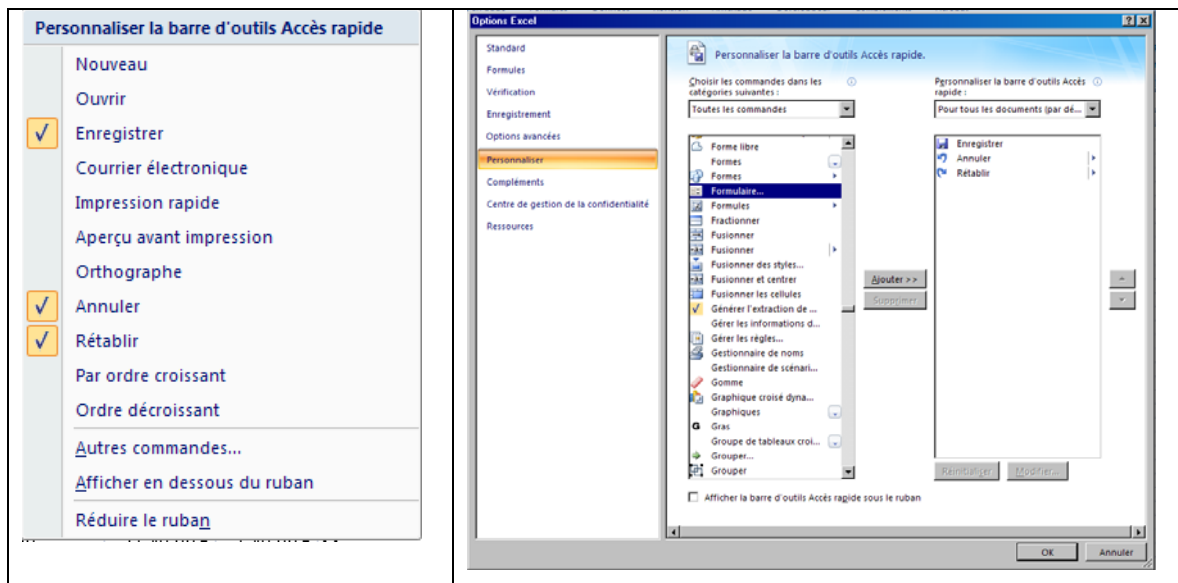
Personnaliser la barre d'outils Accès rapide

Nouveau
Ouvrir
✓ Enregistrer
Courrier électronique
Impression rapide
Aperçu avant impression
Orthographe
✓ Annuler
✓ Rétablir
Par ordre croissant
Ordre décroissant
Autres commandes...
Afficher en dessous du ruban
Réduire le ruban

Options Excel

Standard
Formules
Vérification
Enregistrement
Options avancées
Personnaliser
Compléments
Centre de gestion de la confidentialité
Ressources

Personnaliser la barre d'outils Accès rapide.

Choisir les commandes dans les catégories suivantes :
Toutes les commandes

Forme libre
Formes
Formes
Formulaire...
Formules
Fractionner
Fusionner
Fusionner
Fusionner des styles...
Fusionner et centrer
Fusionner les cellules
Générer l'extraction de ...
Gérer les informations d...
Gérer les règles...
Gestionnaire de noms
Gestionnaire de scénari...
Gomme
Graphique croisé dyna...
Graphiques
Gras
Groupe de tableaux croi...
Grouper...
Grouper

Ajouter >>
Supprimer

Personnaliser la barre d'outils Accès rapide :
Pour tous les documents (par dé...

Enregistrer
Annuler
Rétablir

Réinitialiser
Modifier...

Afficher la barre d'outils Accès rapide sous le ruban

OK
Annuler